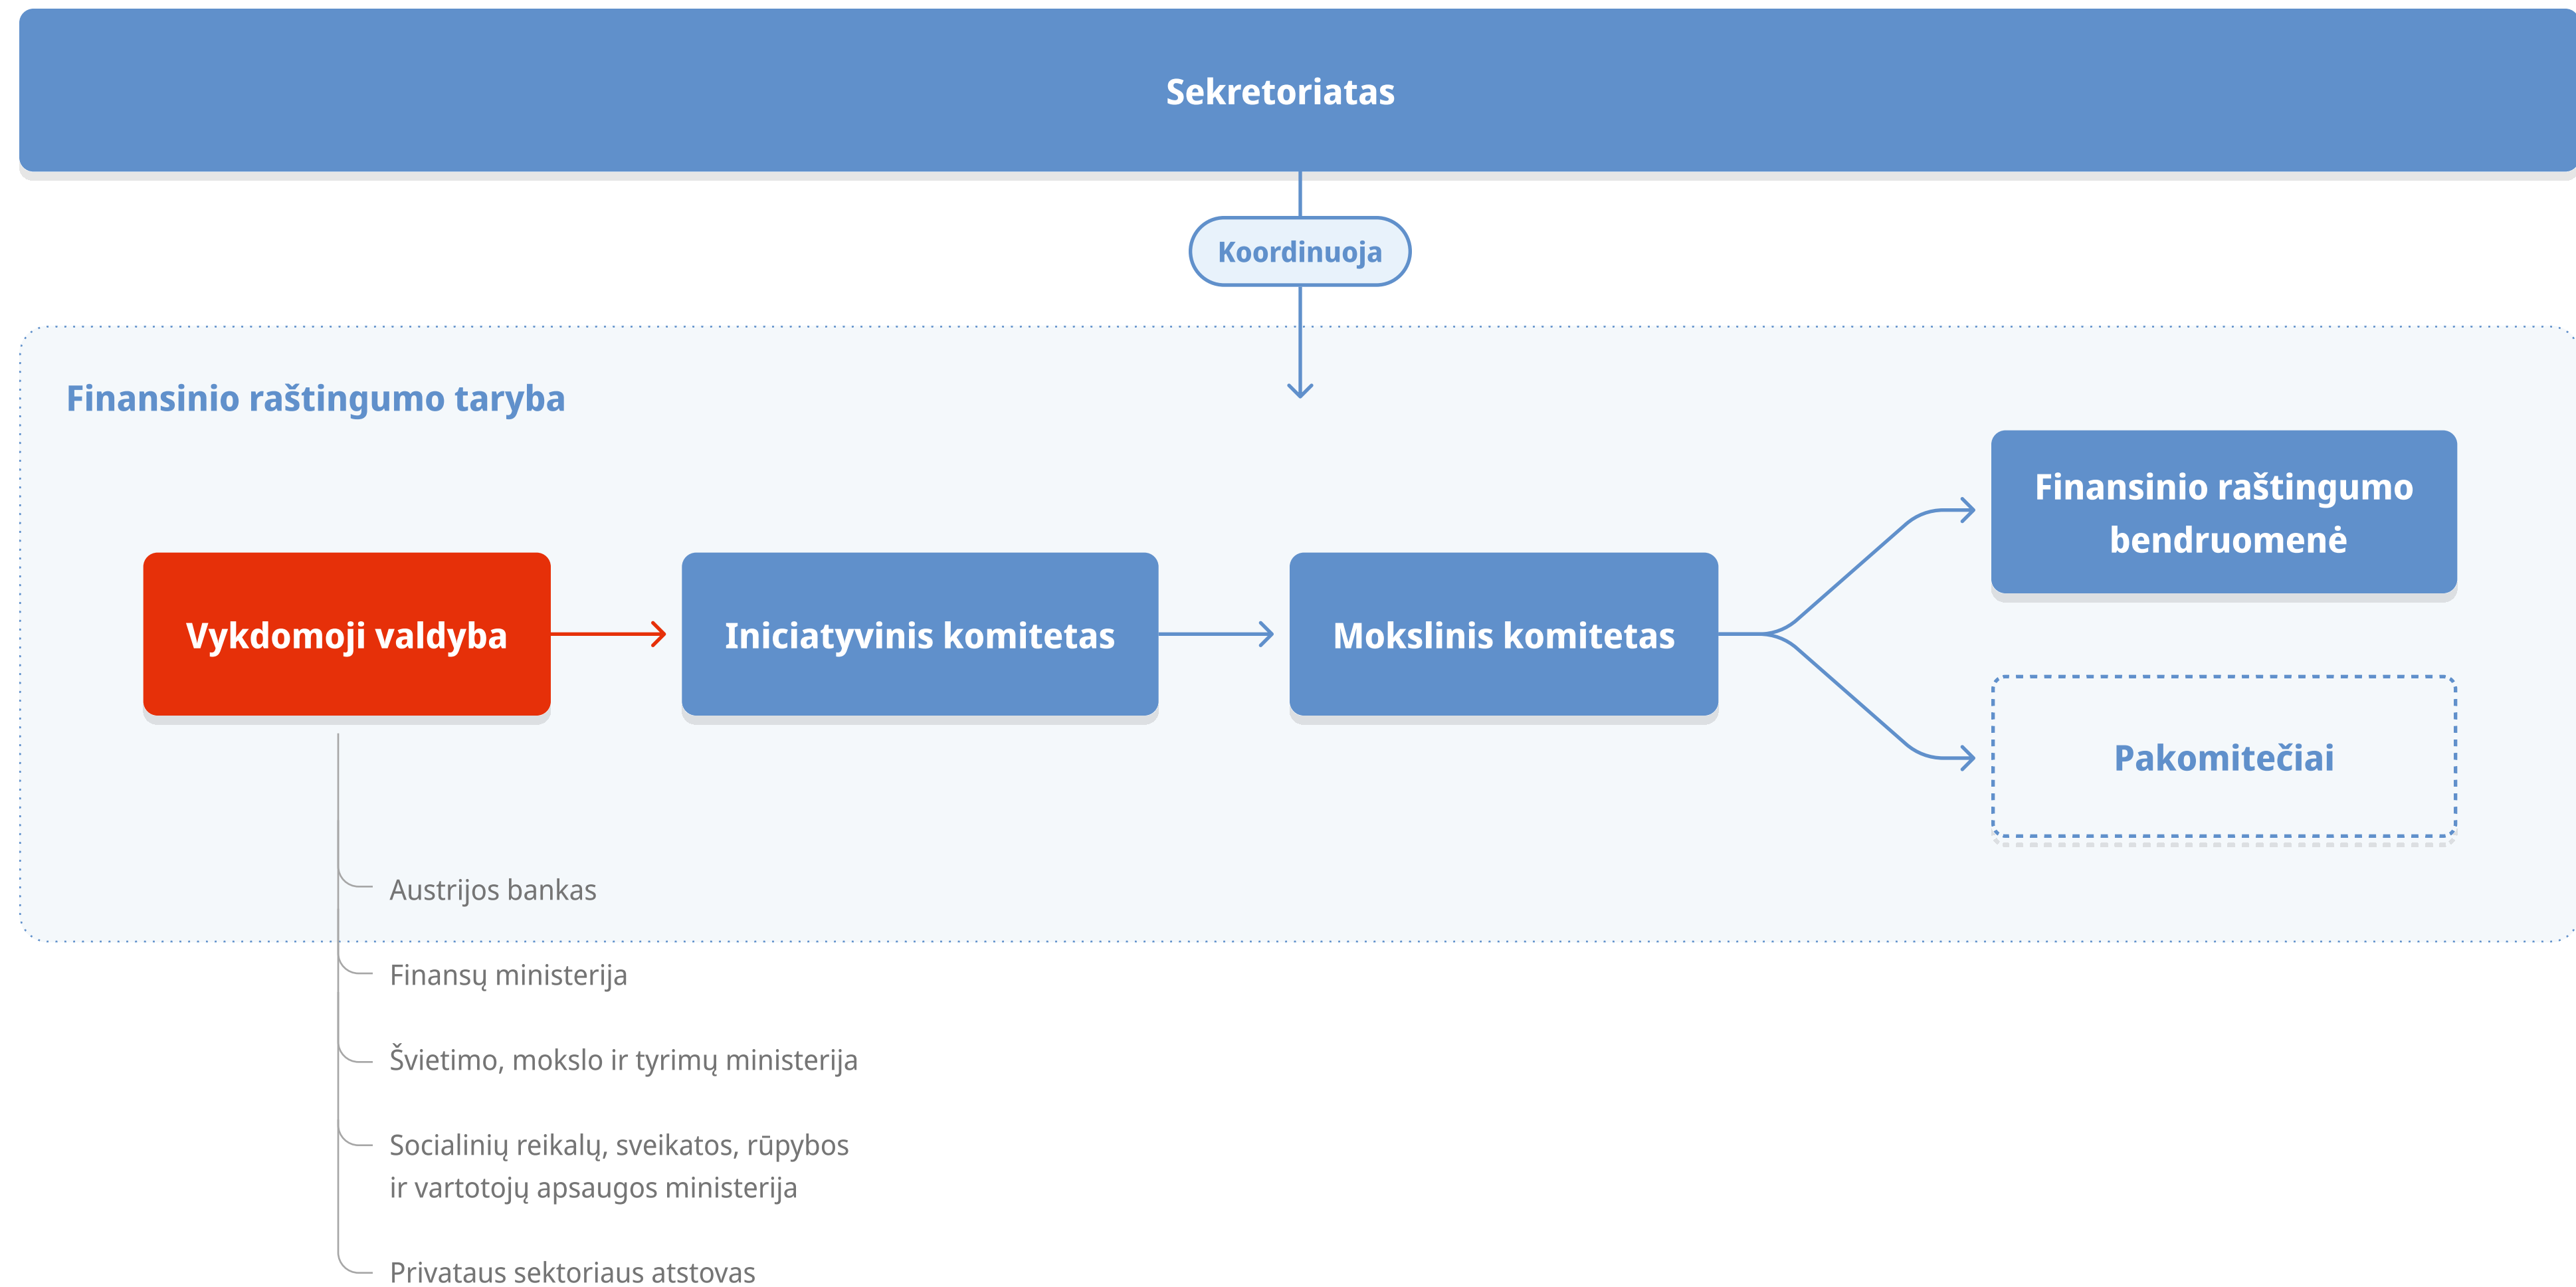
Sekretoriatas

Koordinuoja

Finansinio raštingumo taryba

Vykdomoji valdyba

Iniciatyvinis komitetas

Mokslinis komitetas

Finansinio raštingumo bendruomenė

Pakomitečiai

Austrijos bankas

Finansų ministerija

Švietimo, mokslo ir tyrimų ministerija

Socialinių reikalų, sveikatos, rūpybos ir vartotojų apsaugos ministerija

Privataus sektoriaus atstovas